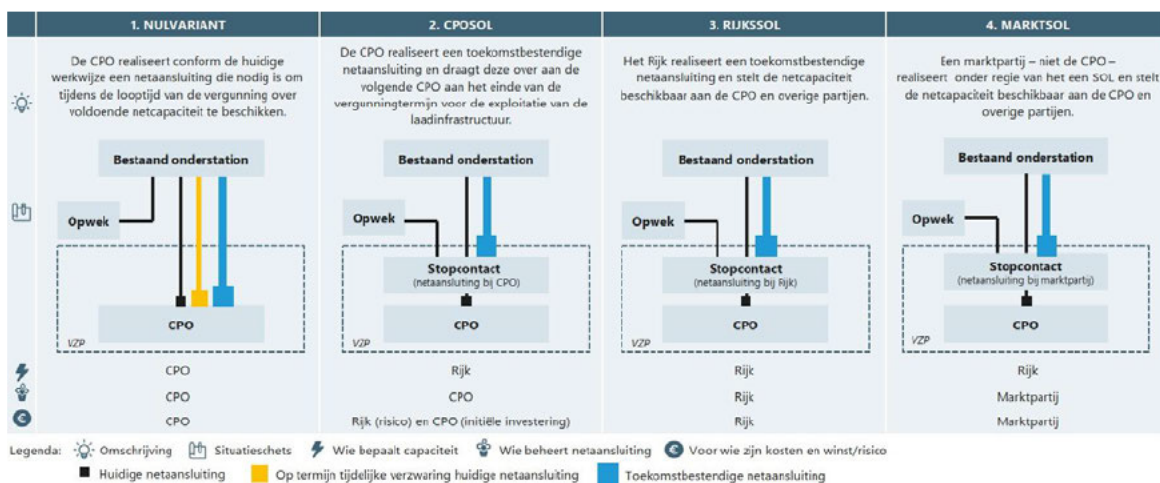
| 1. NULVARIANT | 2. CPOSOL | 3. RIJKSSOL | 4. MARKTSOL |
|---|---|---|---|
| De CPO realiseert conform de huidige werkwijze een netaansluiting die nodig is om tijdens de looptijd van de vergunning over voldoende netcapaciteit te beschikken. | De CPO realiseert een toekomstbestendige netaansluiting en draagt deze over aan de volgende CPO aan het einde van de vergunningtermijn voor de exploitatie van de laadinfrastructuur. | Het Rijk realiseert een toekomstbestendige netaansluiting en stelt de netcapaciteit beschikbaar aan de CPO en overige partijen. | Een marktpartij – niet de CPO – realiseert onder regie van het een SOL en stelt de netcapaciteit beschikbaar aan de CPO en overige partijen. |
| Bestaand onderstation, Opwek, CPO, VZP | Bestaand onderstation, Opwek, Stopcontact (netaansluiting bij CPO), CPO, VZP | Bestaand onderstation, Opwek, Stopcontact (netaansluiting bij Rijk), CPO, VZP | Bestaand onderstation, Opwek, Stopcontact (netaansluiting bij marktpartij), CPO, VZP |
| CPO | Rijk | Rijk | Rijk |
| CPO | CPO | Rijk | Marktpartij |
| CPO | Rijk (risico) en CPO (initiële investering) | Rijk | Marktpartij |

Legenda: Omschrijving Situatieschets Wie bepaalt capaciteit Wie beheert netaansluiting Voor wie zijn kosten en winst/risico
Huidige netaansluiting Op termijn tijdelijke verzwaring huidige netaansluiting Toekomstbestendige netaansluiting